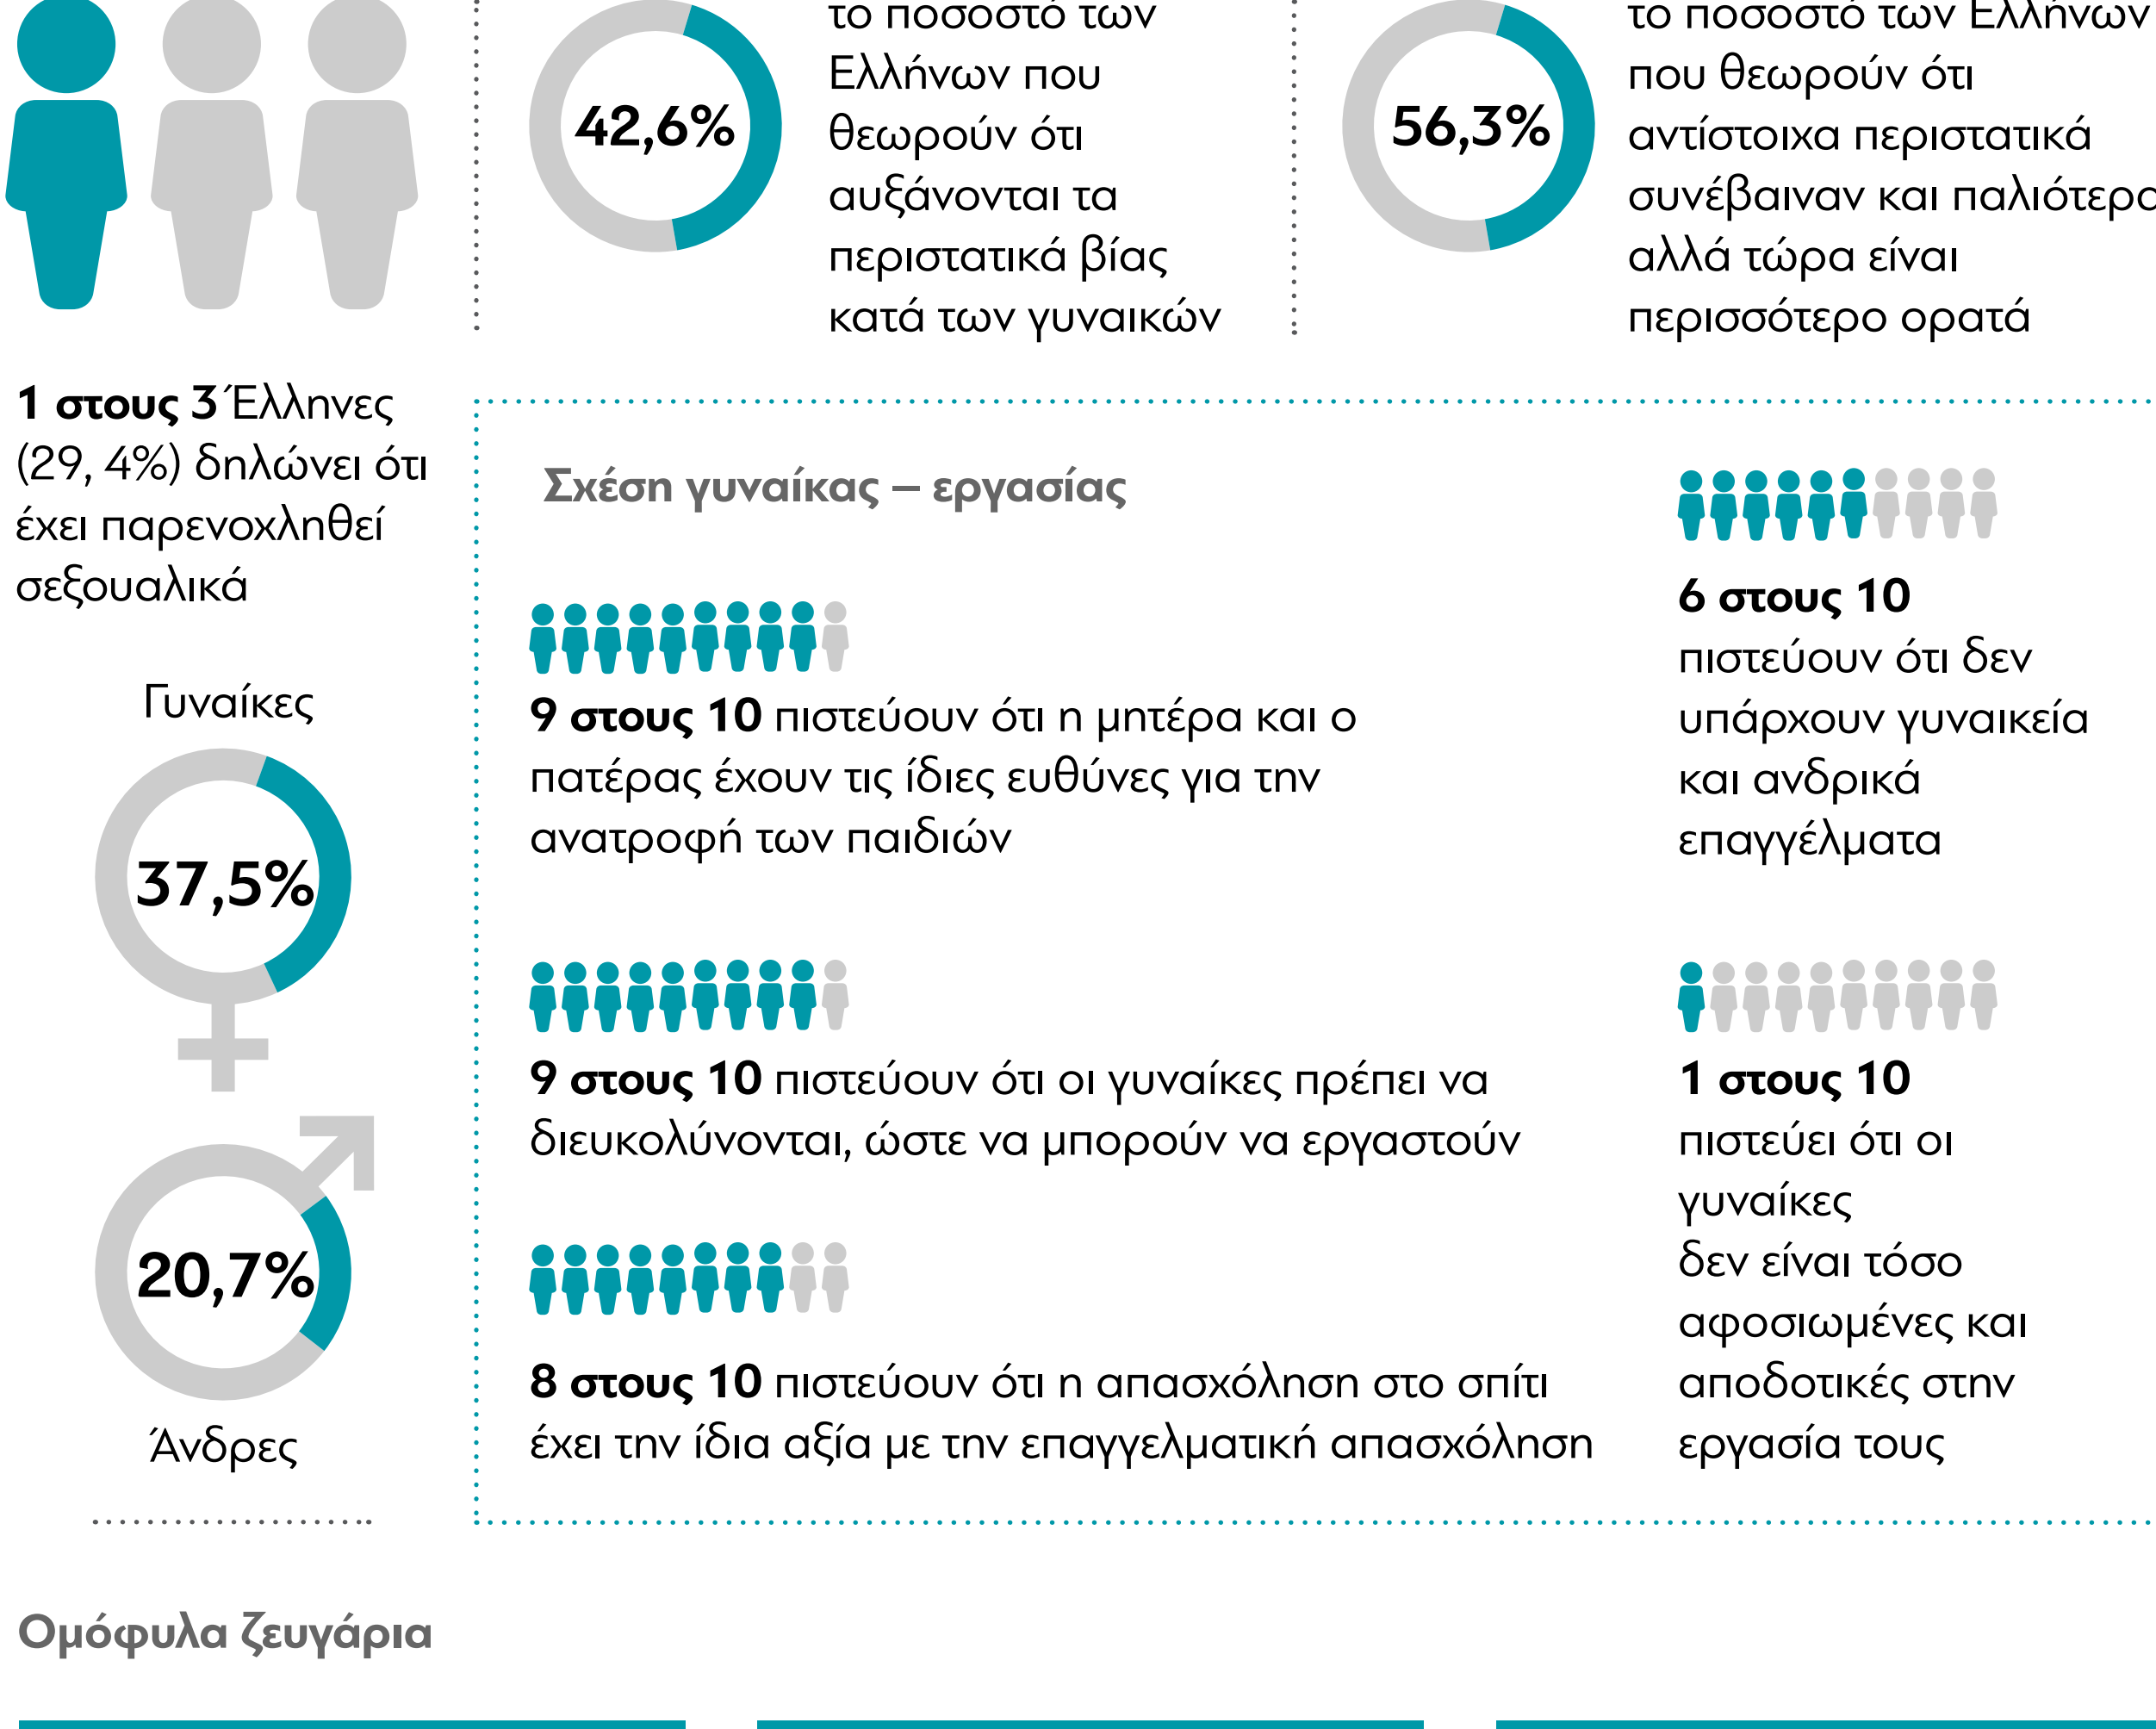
42,6%

το ποσοστό των Ελλήνων που θεωρούν ότι αυξάνονται τα περιστατικά βίας κατά των γυναικών

56,3%

το ποσοστό των Ελλήνων που θεωρούν ότι αντίστοιχα περιστατικά συνέβαιναν και παλιότερ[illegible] αλλά τώρα είναι περισσότερο ορατά

**1 στους 3** Έλληνες (29, 4%) δηλώνει ότι έχει παρενοχληθεί σεξουαλικά

Γυναίκες

37,5%

20,7%

Άνδρες

Σχέση γυναίκας – εργασίας

**9 στους 10** πιστεύουν ότι η μητέρα και ο πατέρας έχουν τις ίδιες ευθύνες για την ανατροφή των παιδιών

**9 στους 10** πιστεύουν ότι οι γυναίκες πρέπει να διευκολύνονται, ώστε να μπορούν να εργαστούν

**8 στους 10** πιστεύουν ότι η απασχόληση στο σπίτι έχει την ίδια αξία με την επαγγελματική απασχόληση

**6 στους 10** πιστεύουν ότι δεν υπάρχουν γυναικεία και ανδρικά επαγγέλματα

**1 στους 10** πιστεύει ότι οι γυναίκες δεν είναι τόσο αφοσιωμένες και αποδοτικές στην εργασία τους

Ομόφυλα ζευγάρια